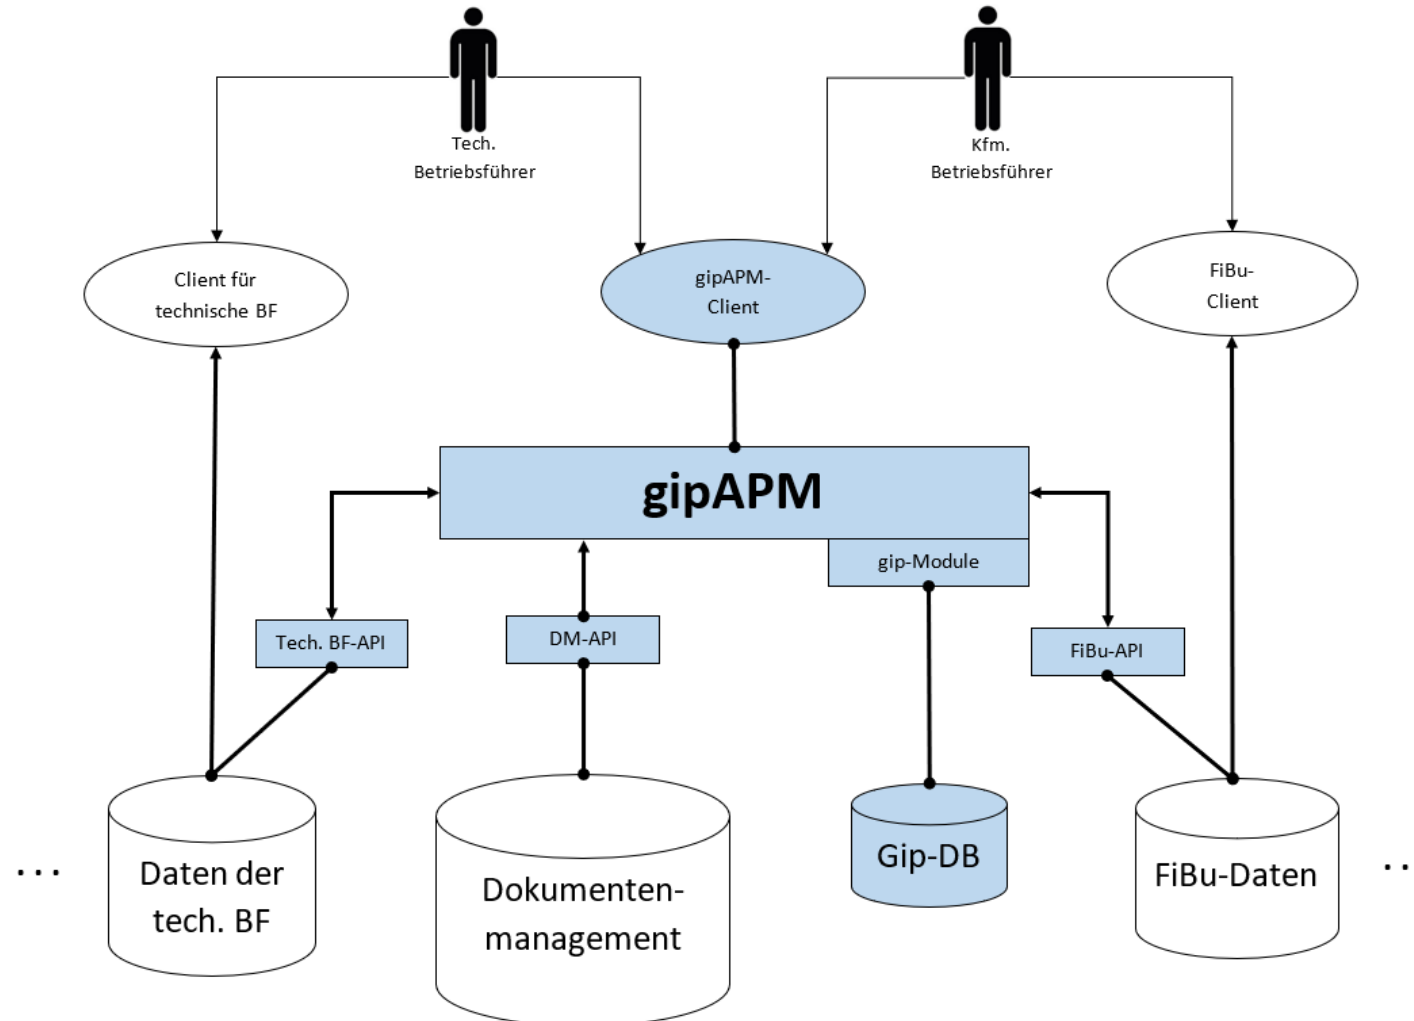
Tech.
Betriebsführer

Kfm.
Betriebsführer

Client für
technische BF

gipAPM-
Client

FiBu-
Client

gipAPM

gip-Module

Tech. BF-API

DM-API

FiBu-API

...

Daten der
tech. BF

Dokumenten-
management

Gip-DB

FiBu-Daten

..